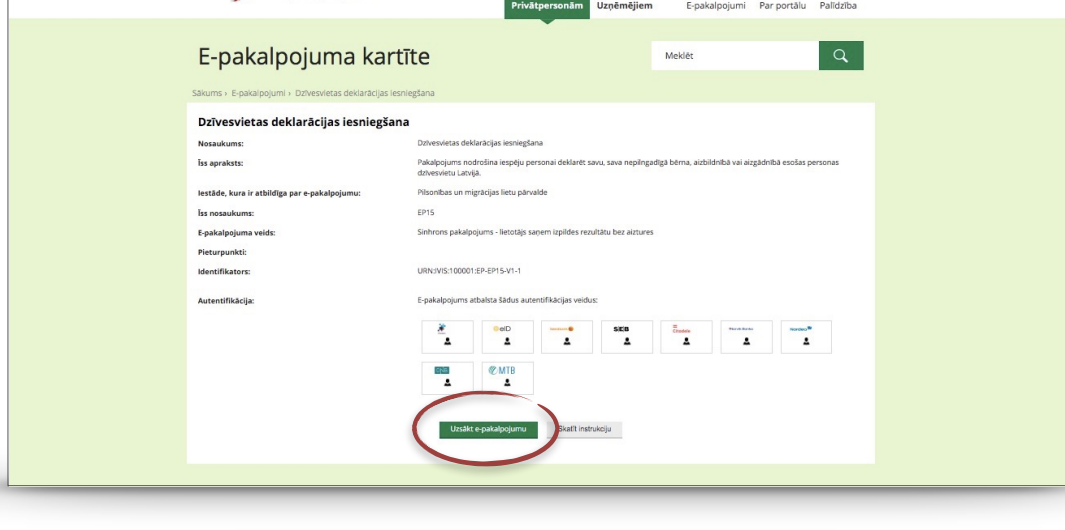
Privātpersonām Uzņēmējiem E-pakalpojumi Par portālu Palīdzība

E-pakalpojuma kartīte

Meklēt

Sākums › E-pakalpojumi › Dzīvesvietas deklarācijas iesniegšana

Dzīvesvietas deklarācijas iesniegšana

Nosaukums: Dzīvesvietas deklarācijas iesniegšana

Īss apraksts: Pakalpojums nodrošina iespēju personai deklarēt savu, sava nepilngadīgā bērna, aizbildnībā vai aizgādnībā esošas personas dzīvesvietu Latvijā.

Iestāde, kura ir atbildīga par e-pakalpojumu: Pilsonības un migrācijas lietu pārvalde

Īss nosaukums: EP15

E-pakalpojuma veids: Sinhrons pakalpojums - lietotājs saņem izpildes rezultātu bez aiztures

Pieturpunkti:

Identifikators: URN:IVIS:100001:EP-EP15-V1-1

Autentifikācija: E-pakalpojums atbalsta šādus autentifikācijas veidus:

eID

SEB

Citadele

Nordea

MTB

Uzsākt e-pakalpojumu

Skatīt instrukciju